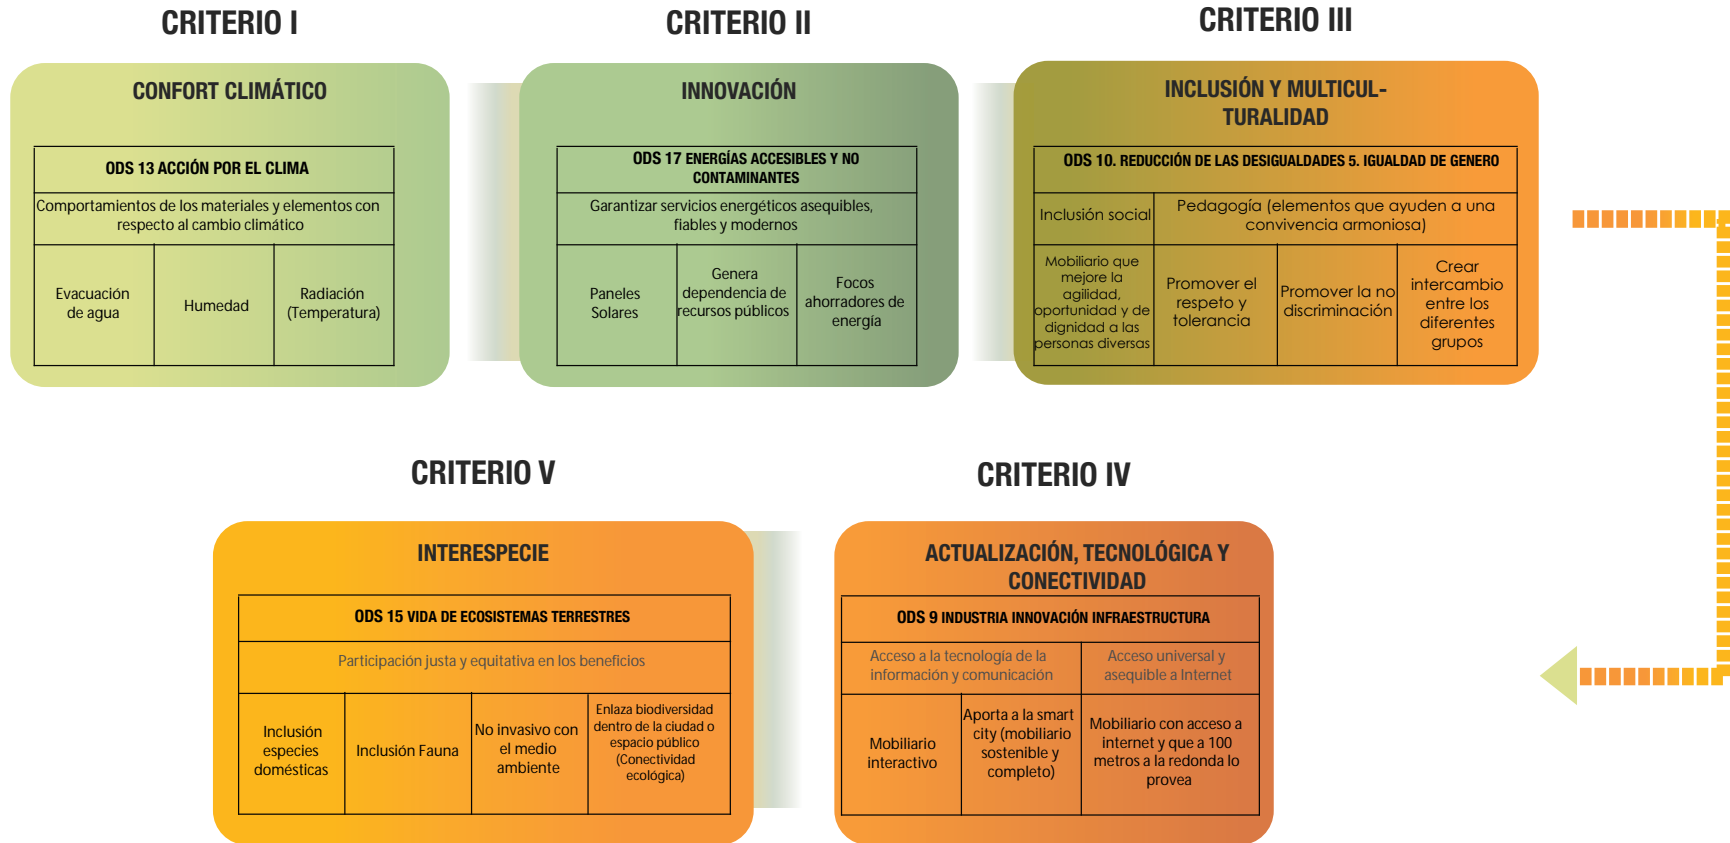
CRITERIO I

CONFORT CLIMÁTICO

| ODS 13 ACCIÓN POR EL CLIMA | | |
|---|---|---|
| Comportamientos de los materiales y elementos con respecto al cambio climático | | |
| Evacuación de agua | Humedad | Radiación (Temperatura) |

CRITERIO II

INNOVACIÓN

| ODS 17 ENERGÍAS ACCESIBLES Y NO CONTAMINANTES | | |
|---|---|---|
| Garantizar servicios energéticos asequibles, fiables y modernos | | |
| Paneles Solares | Genera dependencia de recursos públicos | Focos ahorradores de energía |

CRITERIO III

INCLUSIÓN Y MULTICULTURALIDAD

| ODS 10. REDUCCIÓN DE LAS DESIGUALDADES 5. IGUALDAD DE GENERO | | | |
|---|---|---|---|
| Inclusión social | Pedagogía (elementos que ayuden a una convivencia armoniosa) | | |
| Mobiliario que mejore la agilidad, oportunidad y de dignidad a las personas diversas | Promover el respeto y tolerancia | Promover la no discriminación | Crear intercambio entre los diferentes grupos |

CRITERIO V

INTERESPECIE

| ODS 15 VIDA DE ECOSISTEMAS TERRESTRES | | | |
|---|---|---|---|
| Participación justa y equitativa en los beneficios | | | |
| Inclusión especies domésticas | Inclusión Fauna | No invasivo con el medio ambiente | Enlaza biodiversidad dentro de la ciudad o espacio público (Conectividad ecológica) |

CRITERIO IV

ACTUALIZACIÓN, TECNOLÓGICA Y CONECTIVIDAD

| ODS 9 INDUSTRIA INNOVACIÓN INFRAESTRUCTURA | | |
|---|---|---|
| Acceso a la tecnología de la información y comunicación | | Acceso universal y asequible a Internet |
| Mobiliario interactivo | Aporta a la smart city (mobiliario sostenible y completo) | Mobiliario con acceso a internet y que a 100 metros a la redonda lo provea |